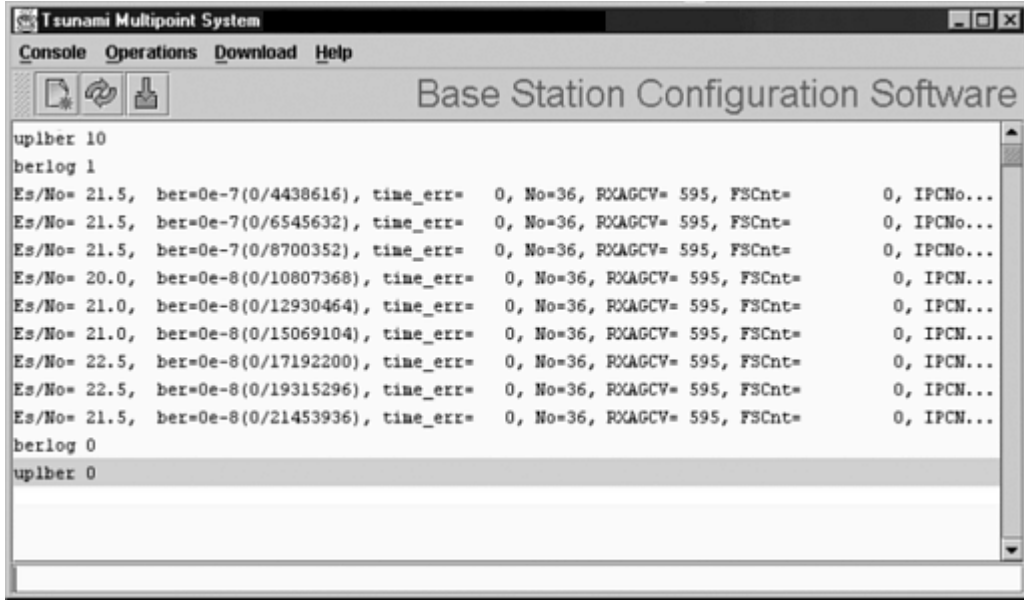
Tsunami Multipoint System

Console Operations Download Help

Base Station Configuration Software

uplber 10
berlog 1
Es/No= 21.5, ber=0e-7(0/4438616), time_err= 0, No=36, RXAGCV= 595, FSCnt= 0, IPCNo...
Es/No= 21.5, ber=0e-7(0/6545632), time_err= 0, No=36, RXAGCV= 595, FSCnt= 0, IPCNo...
Es/No= 21.5, ber=0e-7(0/8700352), time_err= 0, No=36, RXAGCV= 595, FSCnt= 0, IPCNo...
Es/No= 20.0, ber=0e-8(0/10807368), time_err= 0, No=36, RXAGCV= 595, FSCnt= 0, IPCN...
Es/No= 21.0, ber=0e-8(0/12930464), time_err= 0, No=36, RXAGCV= 595, FSCnt= 0, IPCN...
Es/No= 21.0, ber=0e-8(0/15069104), time_err= 0, No=36, RXAGCV= 595, FSCnt= 0, IPCN...
Es/No= 22.5, ber=0e-8(0/17192200), time_err= 0, No=36, RXAGCV= 595, FSCnt= 0, IPCN...
Es/No= 22.5, ber=0e-8(0/19315296), time_err= 0, No=36, RXAGCV= 595, FSCnt= 0, IPCN...
Es/No= 21.5, ber=0e-8(0/21453936), time_err= 0, No=36, RXAGCV= 595, FSCnt= 0, IPCN...
berlog 0
uplber 0